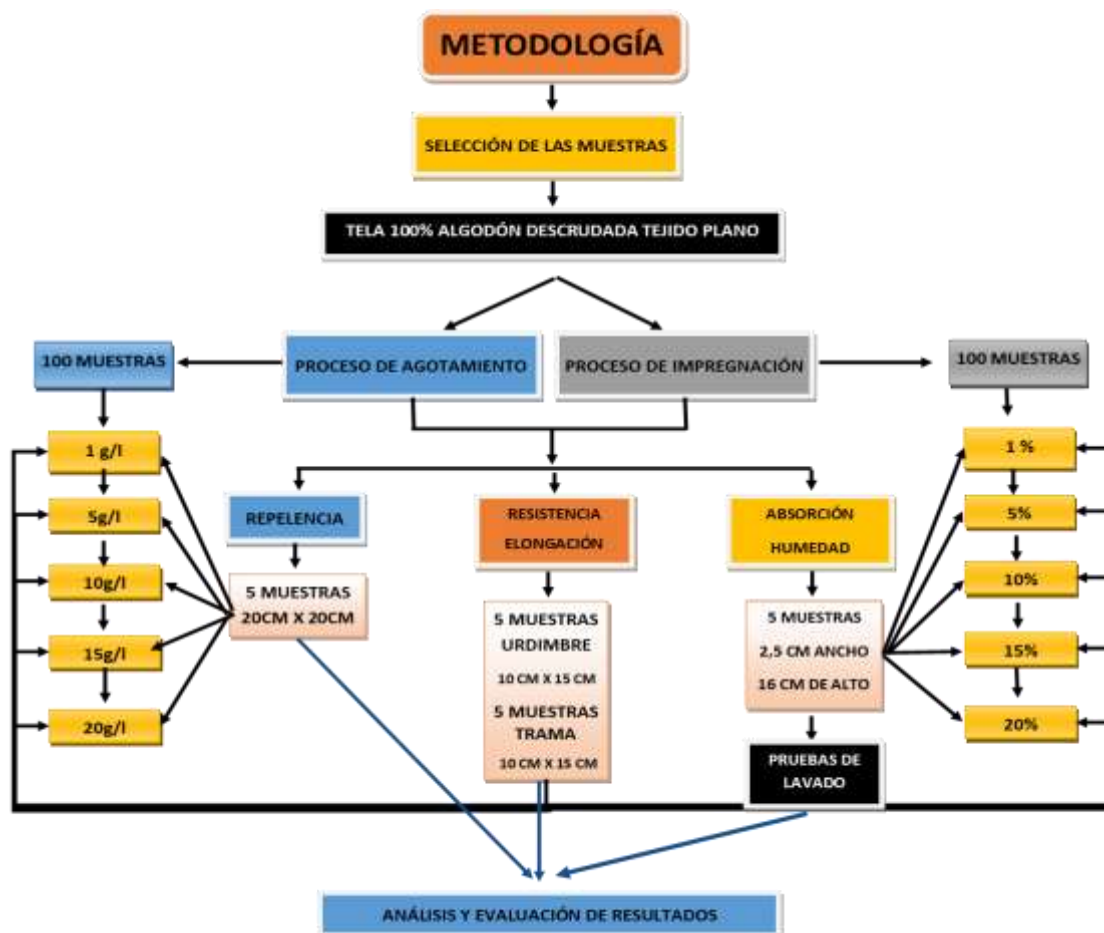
METODOLOGÍA

SELECCIÓN DE LAS MUESTRAS

TELA 100% ALGODÓN DESCRUDADA TEJIDO PLANO

100 MUESTRAS

PROCESO DE AGOTAMIENTO

PROCESO DE IMPREGNACIÓN

100 MUESTRAS

1 g/l

5g/l

10g/l

15g/l

20g/l

REPELENCIA

5 MUESTRAS 20CM X 20CM

RESISTENCIA ELONGACIÓN

5 MUESTRAS URDIMBRE 10 CM X 15 CM

5 MUESTRAS TRAMA 10 CM X 15 CM

ABSORCIÓN HUMEDAD

5 MUESTRAS 2,5 CM ANCHO 16 CM DE ALTO

PRUEBAS DE LAVADO

1 %

5%

10%

15%

20%

ANÁLISIS Y EVALUACIÓN DE RESULTADOS